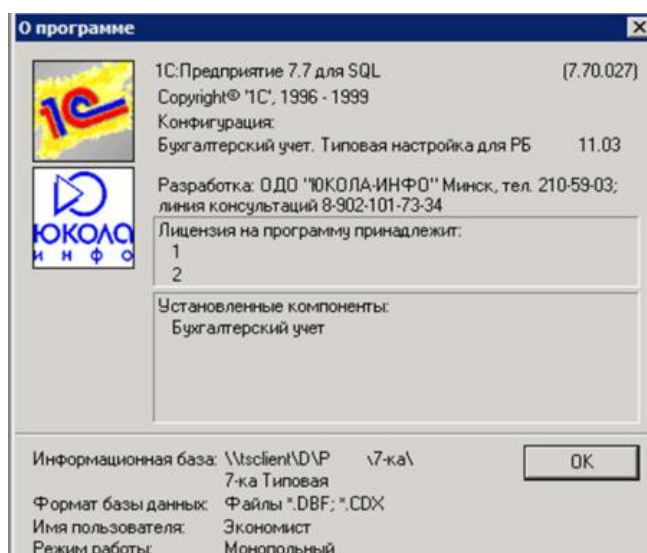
О программе

1С:Предприятие 7.7 для SQL (7.70.027)
Copyright© "1С", 1996 - 1999
Конфигурация:
Бухгалтерский учет. Типовая настройка для РБ 11.03

Разработка: ОДО "ЮКОЛА-ИНФО" Минск, тел. 210-59-03; линия консультаций 8-902-101-73-34

Лицензия на программу принадлежит:
1
2

Установленные компоненты:
Бухгалтерский учет

ЮКОЛА ИНФО

Информационная база: \\tsclient\D\P \7-ка\ 7-ка Типовая
Формат базы данных: Файлы *.DBF; *.CDX
Имя пользователя: Экономист
Режим работы: Монопольный

OK